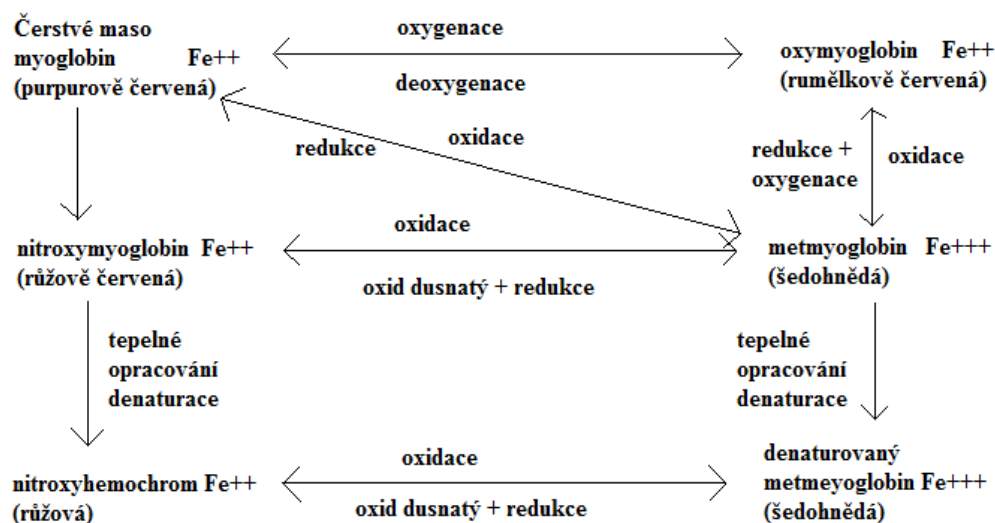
Čerstvé maso
myoglobin Fe++
(purpurově červená)

oxygenace

deoxygenace

oxymyoglobin Fe++
(rumělkově červená)

oxidace

redukce

redukce +
oxygenace

oxidace

oxidace

nitroxymyoglobin Fe++
(růžově červená)

oxid dusnatý + redukce

metmyoglobin Fe+++
(šedohnědá)

tepelné
opracování
denaturace

tepelné
opracování
denaturace

oxidace

nitroxyhemochrom Fe++
(růžová)

oxid dusnatý + redukce

denaturovaný
metmeyoglobin Fe+++
(šedohnědá)